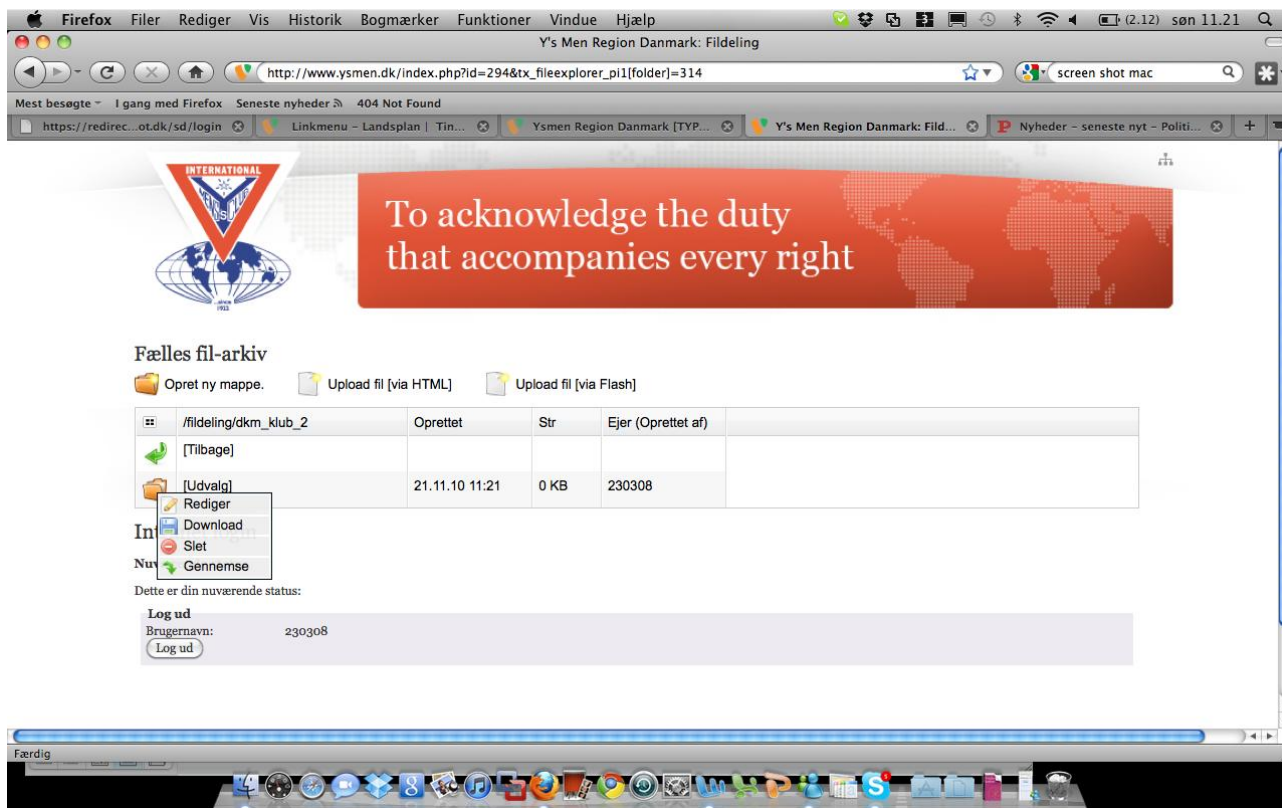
Firefox Filer Rediger Vis Historik Bogmærker Funktioner Vindue Hjælp

(2.12) søn 11.21

Y's Men Region Danmark: Fildeling

http://www.ysmen.dk/index.php?id=294&tx_fileexplorer_pi1[folder]=314

screen shot mac

Mest besøgte I gang med Firefox Seneste nyheder 404 Not Found

https://redirec...ot.dk/sd/login | Linkmenu – Landsplan | Tin... | Ysmen Region Danmark [TYP... | Y's Men Region Danmark: Fild... | Nyheder – seneste nyt – Politi...

INTERNATIONAL

MEN'S CLUB

SINCE 1922

To acknowledge the duty that accompanies every right

Fælles fil-arkiv

Opret ny mappe. Upload fil [via HTML] Upload fil [via Flash]

| | /fildeling/dkm_klub_2 | Oprettet | Str | Ejer (Oprettet af) |
|---|---|---|---|---|
| | [Tilbage] | | | |
| | [Udvalg] | 21.11.10 11:21 | 0 KB | 230308 |

Rediger
Download
Slet
Gennemse

In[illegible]

Nu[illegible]

Dette er din nuværende status:

Log ud
Brugernavn: 230308
Log ud

Færdig